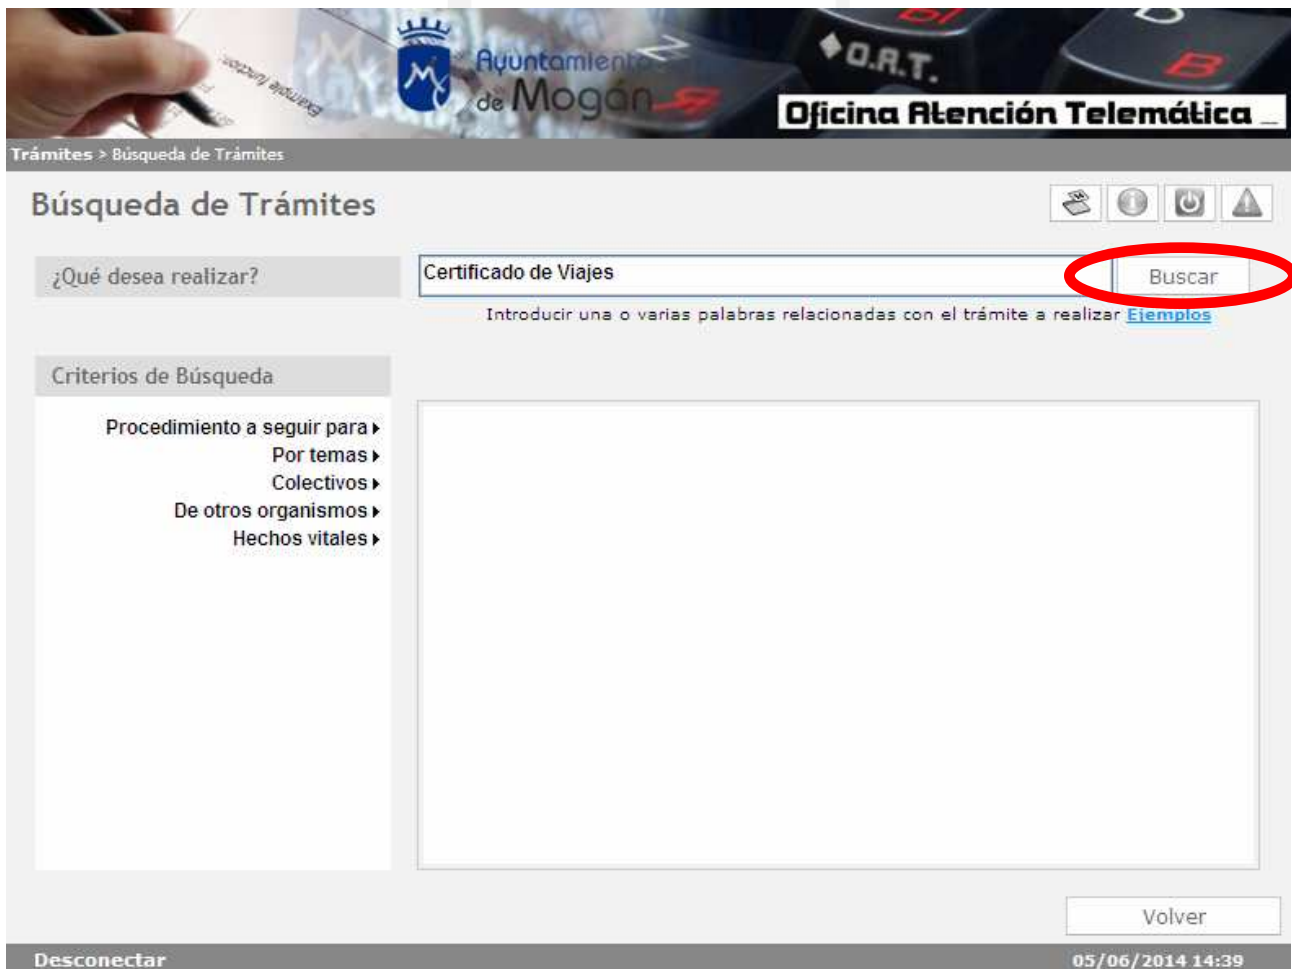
Ayuntamiento de Mogán

O.A.T.

Oficina Atención Telemática _

Trámites > Búsqueda de Trámites

Búsqueda de Trámites

¿Qué desea realizar?

Certificado de Viajes

Buscar

Introducir una o varias palabras relacionadas con el trámite a realizar Ejemplos

Criterios de Búsqueda

Procedimiento a seguir para
Por temas
Colectivos
De otros organismos
Hechos vitales

Volver

Desconectar

05/06/2014 14:39